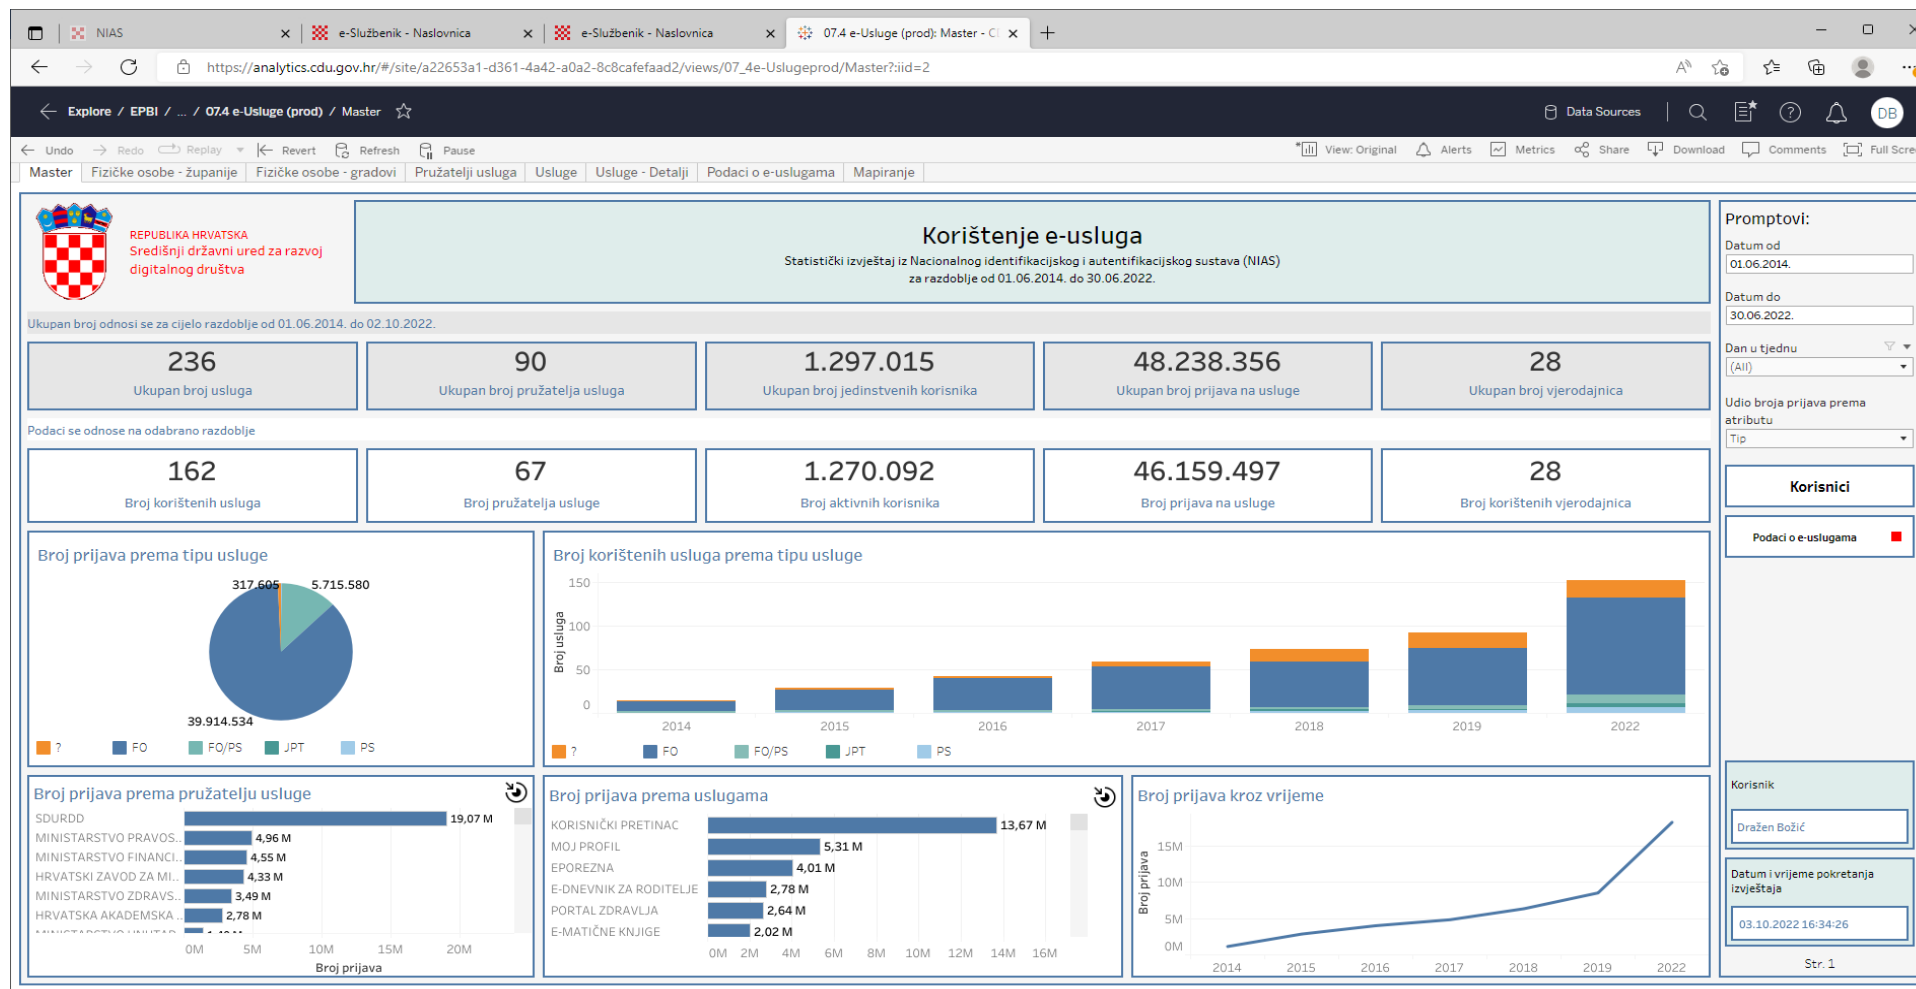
NIAS | e-Službenik - Naslovnica | e-Službenik - Naslovnica | 07.4 e-Usluge (prod): Master - C

https://analytics.cdu.gov.hr/#/site/a22653a1-d361-4a42-a0a2-8c8cafefaad2/views/07_4e-Uslugeprod/Master?:iid=2

Explore / EPBI / ... / 07.4 e-Usluge (prod) / Master

Data Sources

DB

Undo Redo Replay Revert Refresh Pause

View: Original Alerts Metrics Share Download Comments Full Scre

Master | Fizičke osobe - županije | Fizičke osobe - gradovi | Pružatelji usluga | Usluge | Usluge - Detalji | Podaci o e-uslugama | Mapiranje

REPUBLIKA HRVATSKA
Središnji državni ured za razvoj digitalnog društva

Korištenje e-usluga
Statistički izvještaj iz Nacionalnog identifikacijskog i autentifikacijskog sustava (NIAS)
za razdoblje od 01.06.2014. do 30.06.2022.

Ukupan broj odnosi se za cijelo razdoblje od 01.06.2014. do 02.10.2022.

| 236 | 90 | 1.297.015 | 48.238.356 | 28 |
|---|---|---|---|---|
| Ukupan broj usluga | Ukupan broj pružatelja usluga | Ukupan broj jedinstvenih korisnika | Ukupan broj prijava na usluge | Ukupan broj vjerodajnica |

Podaci se odnose na odabrano razdoblje

| 162 | 67 | 1.270.092 | 46.159.497 | 28 |
|---|---|---|---|---|
| Broj korištenih usluga | Broj pružatelja usluge | Broj aktivnih korisnika | Broj prijava na usluge | Broj korištenih vjerodajnica |

Broj prijava prema tipu usluge
317.605 5.715.580
39.914.534
? FO FO/PS JPT PS

Broj korištenih usluga prema tipu usluge
150 100 50 0
Broj usluga
2014 2015 2016 2017 2018 2019 2022
? FO FO/PS JPT PS

Broj prijava prema pružatelju usluge
SDURDD 19,07 M
MINISTARSTVO PRAVOS.. 4,96 M
MINISTARSTVO FINANCI.. 4,55 M
HRVATSKI ZAVOD ZA MI.. 4,33 M
MINISTARSTVO ZDRAVS.. 3,49 M
HRVATSKA AKADEMSKA .. 2,78 M
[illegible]
0M 5M 10M 15M 20M
Broj prijava

Broj prijava prema uslugama
KORISNIČKI PRETINAC 13,67 M
MOJ PROFIL 5,31 M
EPOREZNA 4,01 M
E-DNEVNIK ZA RODITELJE 2,78 M
PORTAL ZDRAVLJA 2,64 M
E-MATIČNE KNJIGE 2,02 M
0M 2M 4M 6M 8M 10M 12M 14M 16M

Broj prijava kroz vrijeme
15M 10M 5M 0M
Broj prijava
2014 2015 2016 2017 2018 2019 2022

Promptovi:
Datum od
01.06.2014.
Datum do
30.06.2022.
Dan u tjednu
(All)
Udio broja prijava prema atributu
Tip
Korisnici
Podaci o e-uslugama
Korisnik
Dražen Božić
Datum i vrijeme pokretanja izvještaja
03.10.2022 16:34:26
Str. 1